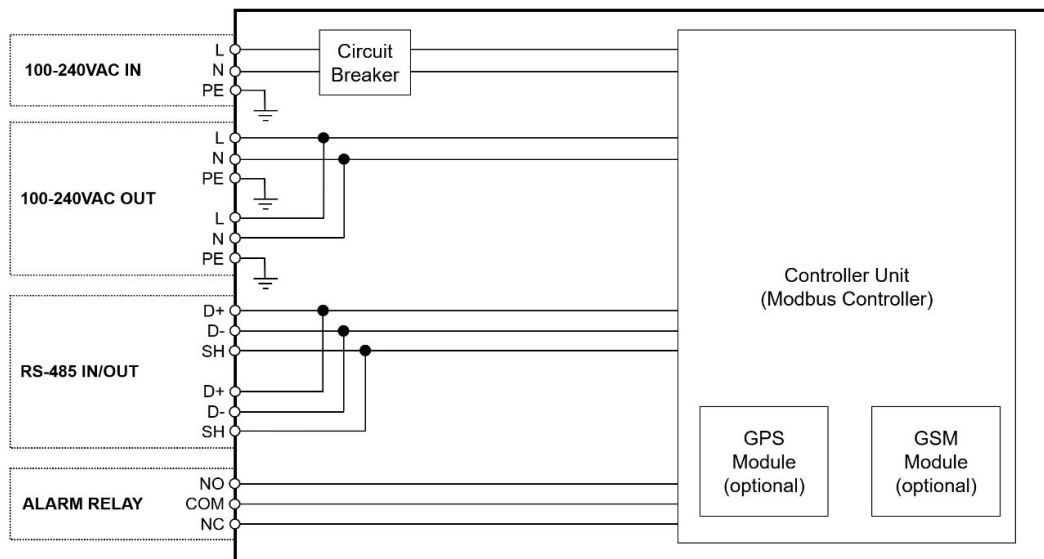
100-240VAC IN
L
N
PE

Circuit Breaker

100-240VAC OUT
L
N
PE
L
N
PE

RS-485 IN/OUT
D+
D-
SH
D+
D-
SH

ALARM RELAY
NO
COM
NC

Controller Unit
(Modbus Controller)

GPS Module (optional)

GSM Module (optional)